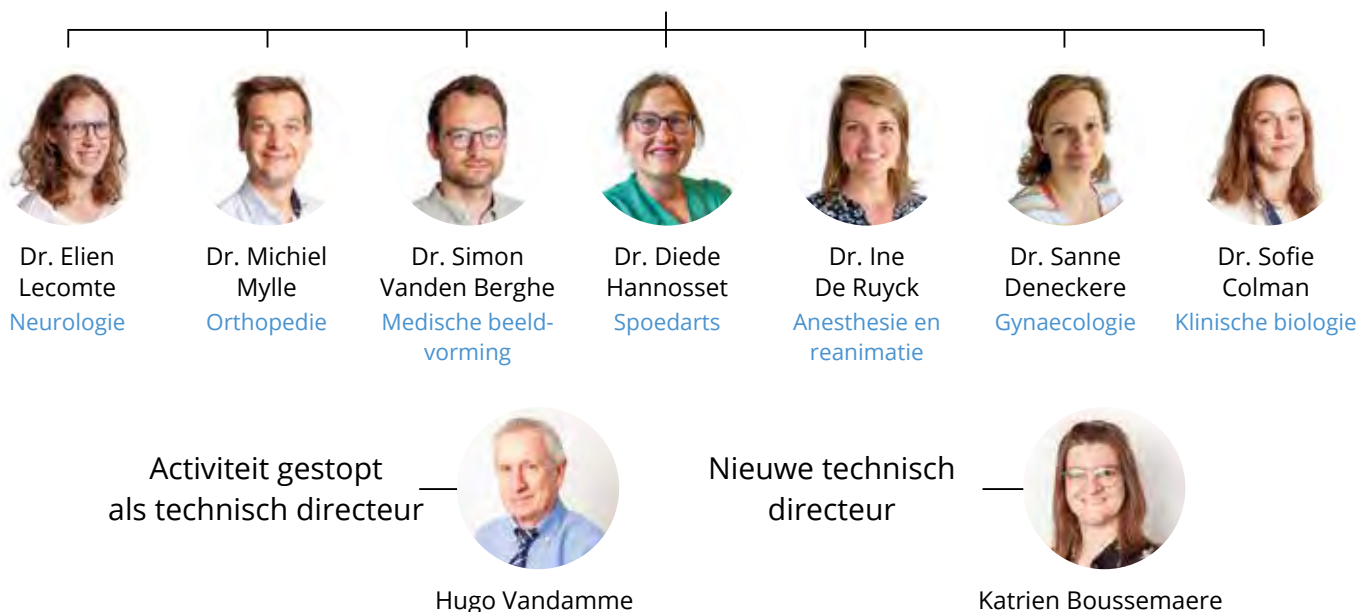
Dr. Elien Lecomte
Neurologie

Dr. Michiel Mylle
Orthopedie

Dr. Simon Vanden Berghe
Medische beeldvorming

Dr. Diede Hannosset
Spoedarts

Dr. Ine De Ruyck
Anesthesie en reanimatie

Dr. Sanne Deneckere
Gynaecologie

Dr. Sofie Colman
Klinische biologie

Activiteit gestopt als technisch directeur

Hugo Vandamme

Nieuwe technisch directeur

Katrien Boussemaere